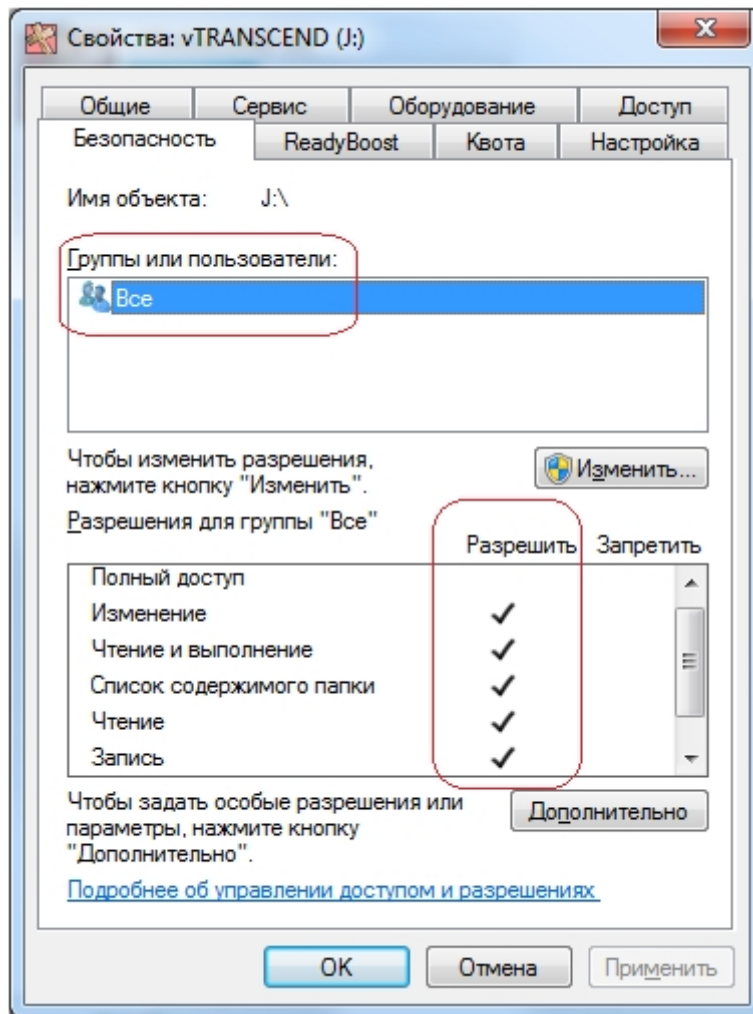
Свойства: vTRANSCEND (J:)

X

Общие | Сервис | Оборудование | Доступ
Безопасность | ReadyBoost | Квота | Настройка

Имя объекта: J:\

Группы или пользователи:

Все

Чтобы изменить разрешения, нажмите кнопку "Изменить".

Изменить...

Разрешения для группы "Все"

| | Разрешить | Запретить |
|---|---|---|
| Полный доступ | | |
| Изменение | ✓ | |
| Чтение и выполнение | ✓ | |
| Список содержимого папки | ✓ | |
| Чтение | ✓ | |
| Запись | ✓ | |

Чтобы задать особые разрешения или параметры, нажмите кнопку "Дополнительно".

Дополнительно

Подробнее об управлении доступом и разрешениях

OK | Отмена | Применить